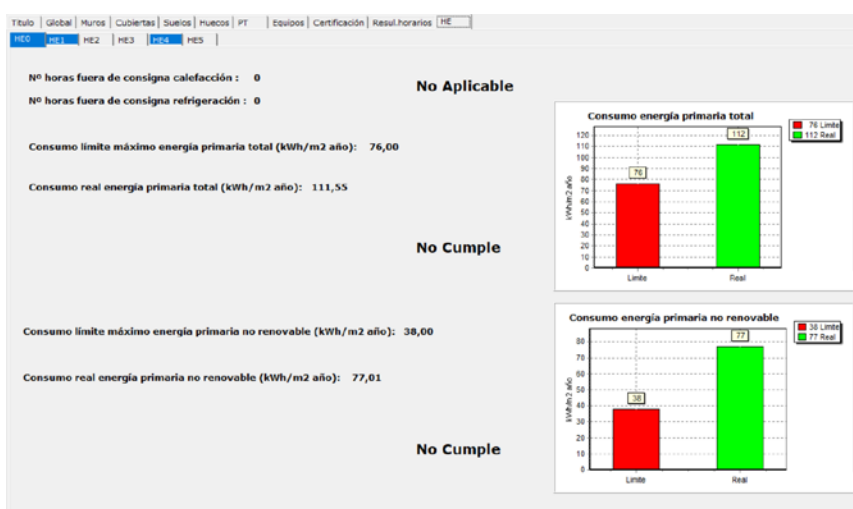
Titulo | Global | Muros | Cubiertas | Suelos | Huecos | PT | Equipos | Certificación | Resul.horarios | HE

HE0 | HE1 | HE2 | HE3 | HE4 | HE5

Nº horas fuera de consigna calefacción : 0

Nº horas fuera de consigna refrigeración : 0

No Aplicable

Consumo límite máximo energía primaria total (kWh/m2 año): 76,00

Consumo real energía primaria total (kWh/m2 año): 111,55

No Cumple

Consumo energía primaria total

76 Limite
112 Real

120
110
100
90
80
70
60
50
40
30
20
10
0

kWh/m2 año

76
112

Limite
Real

Consumo límite máximo energía primaria no renovable (kWh/m2 año): 38,00

Consumo real energía primaria no renovable (kWh/m2 año): 77,01

No Cumple

Consumo energía primaria no renovable

38 Limite
77 Real

80
70
60
50
40
30
20
10
0

kWh/m2 año

38
77

Limite
Real